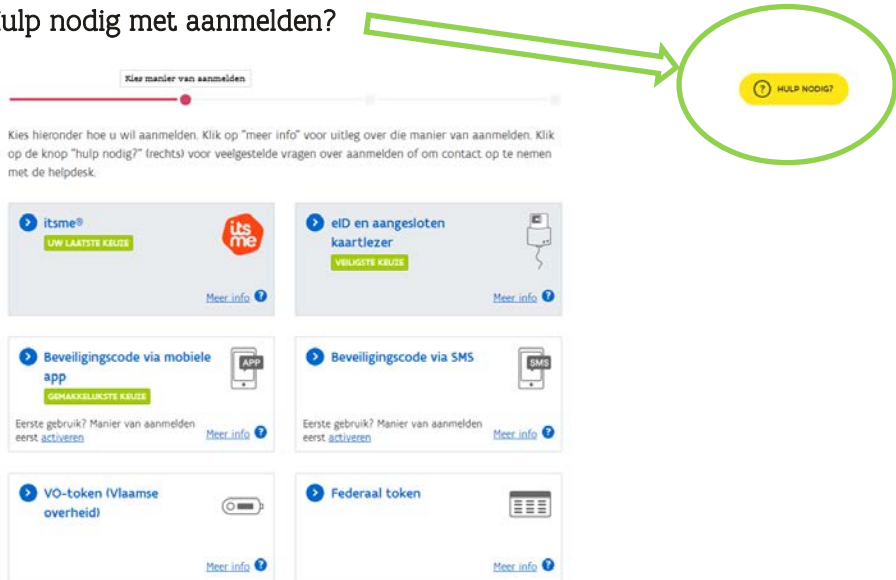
ulp nodig met aanmelden?

Kies manier van aanmelden

? HULP NODIG?

Kies hieronder hoe u wil aanmelden. Klik op "meer info" voor uitleg over die manier van aanmelden. Klik op de knop "hulp nodig?" (rechts) voor veelgestelde vragen over aanmelden of om contact op te nemen met de helpdesk.

itsme®
UW LAATSTE KEUZE
its me
Meer info

eID en aangesloten kaartlezer
VEILIGSTE KEUZE
Meer info

Beveiligingscode via mobiele app
GEMAKKELIJKSTE KEUZE
APP
Eerste gebruik? Manier van aanmelden eerst activeren
Meer info

Beveiligingscode via SMS
SMS
Eerste gebruik? Manier van aanmelden eerst activeren
Meer info

VO-token (Vlaamse overheid)
Meer info

Federaal token
Meer info